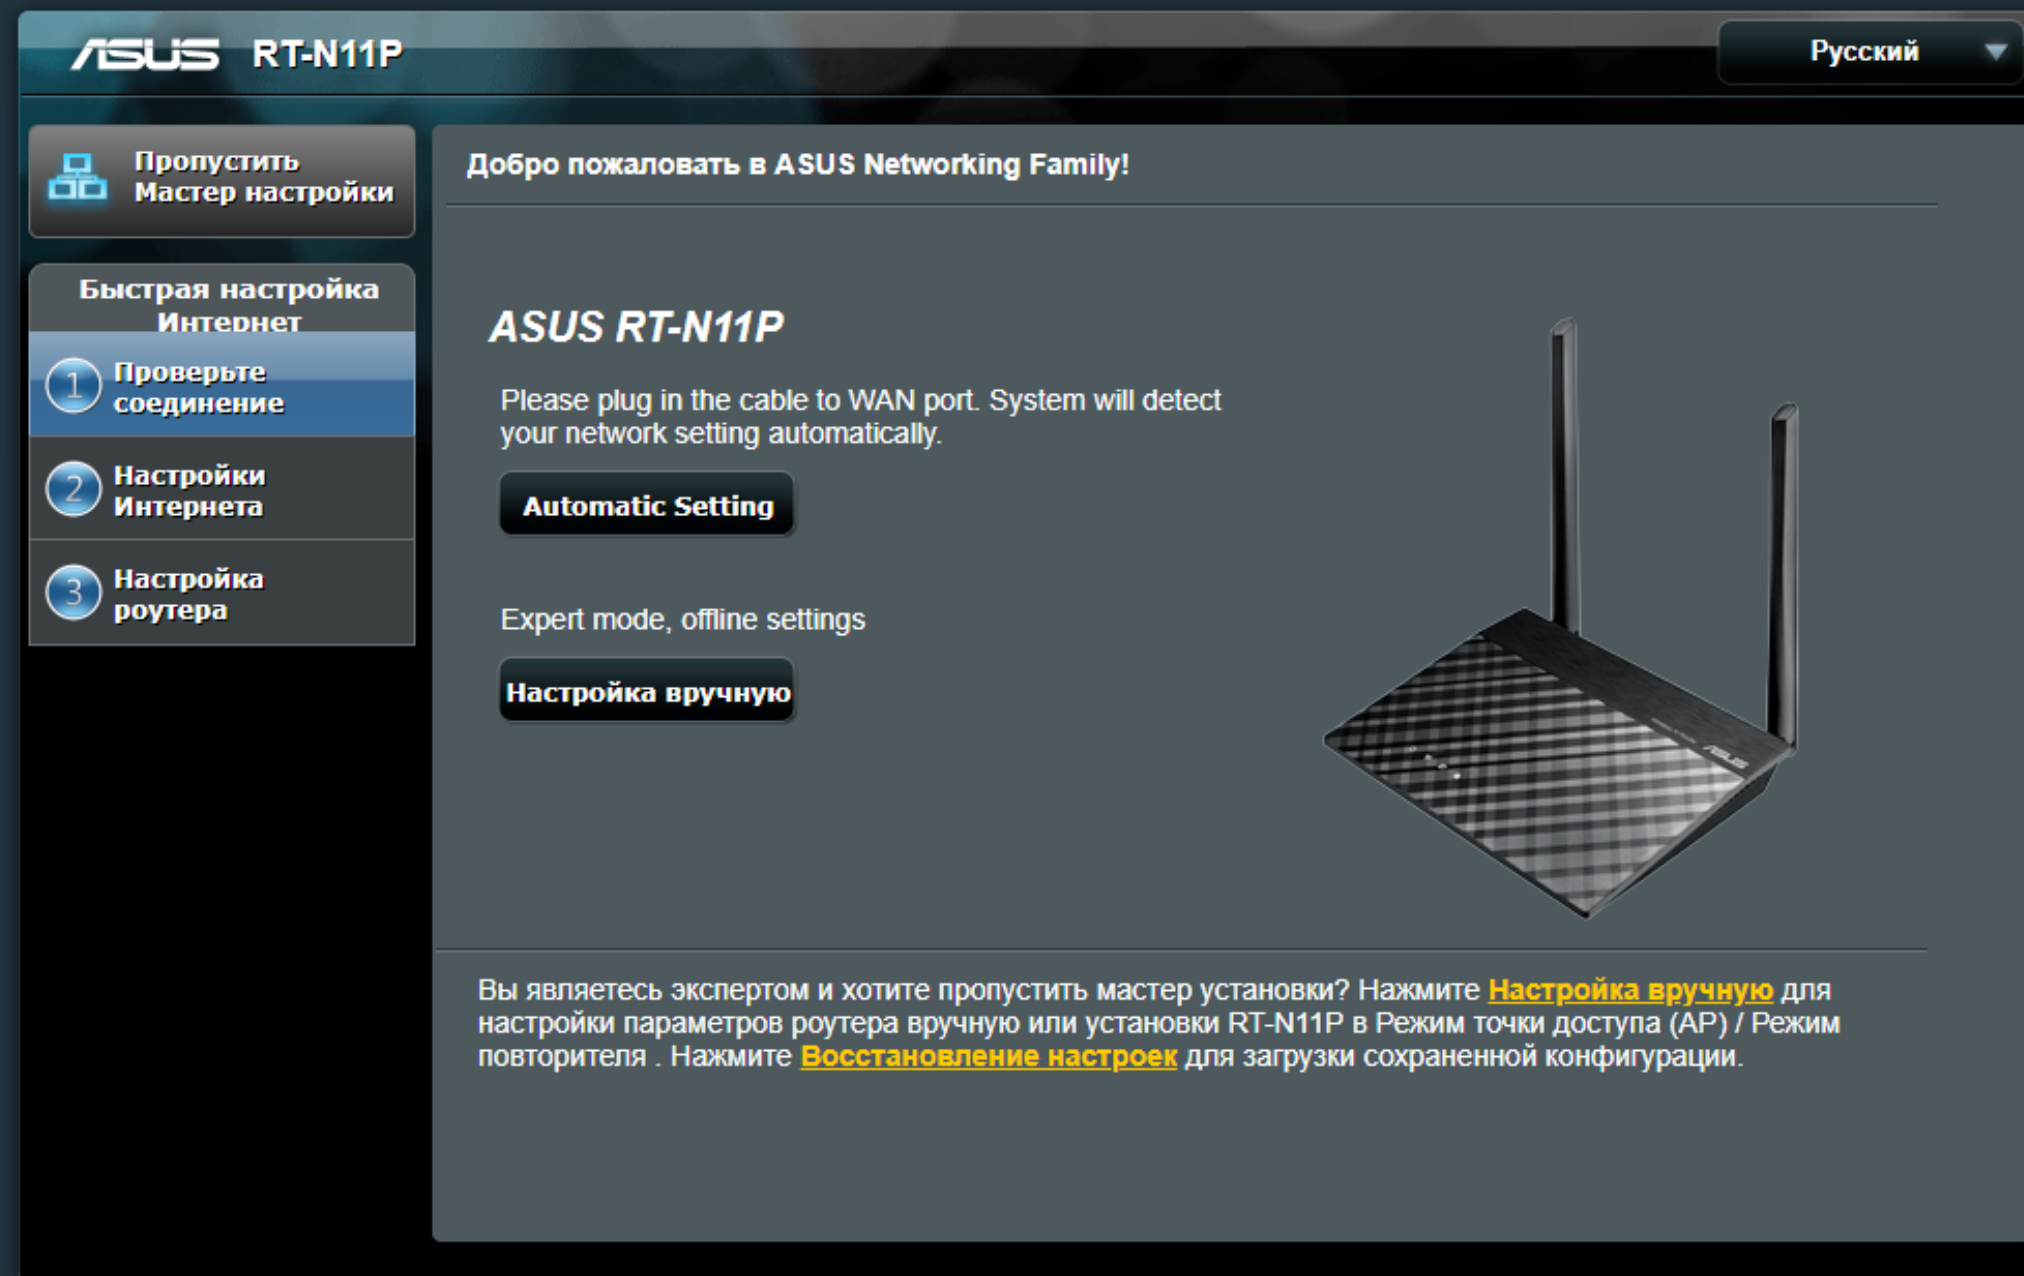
ASUS RT-N11P

Русский

Пропустить Мастер настройки

Быстрая настройка Интернет

1 Проверьте соединение

2 Настройки Интернета

3 Настройка роутера

Добро пожаловать в ASUS Networking Family!

ASUS RT-N11P

Please plug in the cable to WAN port. System will detect your network setting automatically.

Automatic Setting

Expert mode, offline settings

Настройка вручную

Вы являетесь экспертом и хотите пропустить мастер установки? Нажмите Настройка вручную для настройки параметров роутера вручную или установки RT-N11P в Режим точки доступа (AP) / Режим повторителя . Нажмите Восстановление настроек для загрузки сохраненной конфигурации.